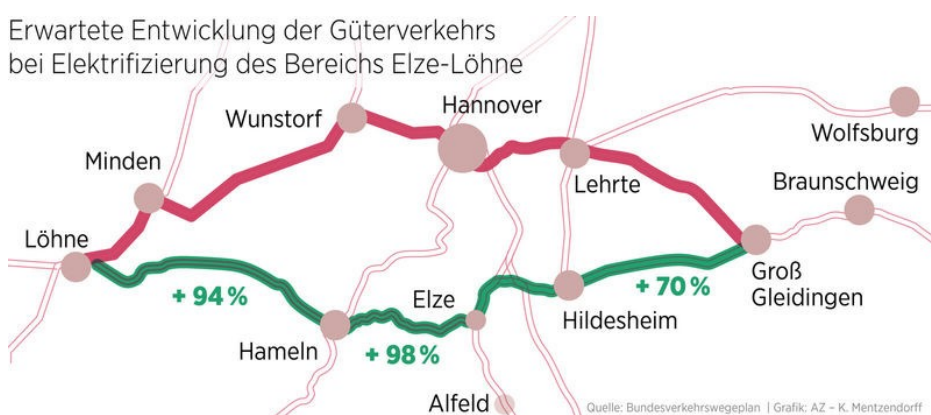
Erwartete Entwicklung der Güterverkehrs bei Elektrifizierung des Bereichs Elze-Löhne

Wunstorf
Hannover
Wolfsburg
Minden
Lehrte
Braunschweig
Löhne
Groß Gleidingen
+ 94 %
+ 70 %
Elze
Hildesheim
Hameln
+ 98 %
Alfeld

Quelle: Bundesverkehrswegeplan | Grafik: AZ – K. Mentzendorff